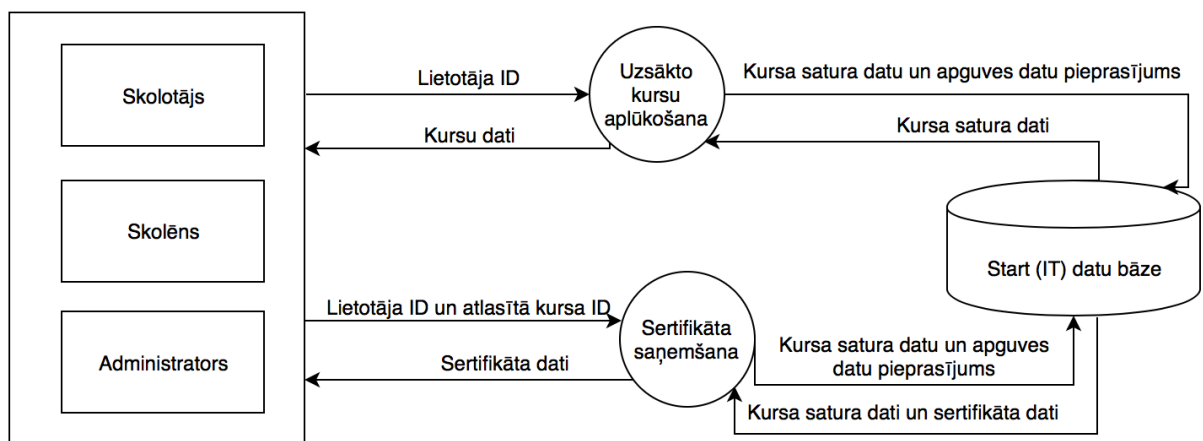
Skolotājs

Skolēns

Administrators

Lietotāja ID

Kursu dati

Uzsākto kursu aplūkošana

Kursa satura datu un apguves datu pieprasījums

Kursa satura dati

Start (IT) datu bāze

Lietotāja ID un atlasītā kursa ID

Sertifikāta dati

Sertifikāta saņemšana

Kursa satura datu un apguves datu pieprasījums

Kursa satura dati un sertifikāta dati